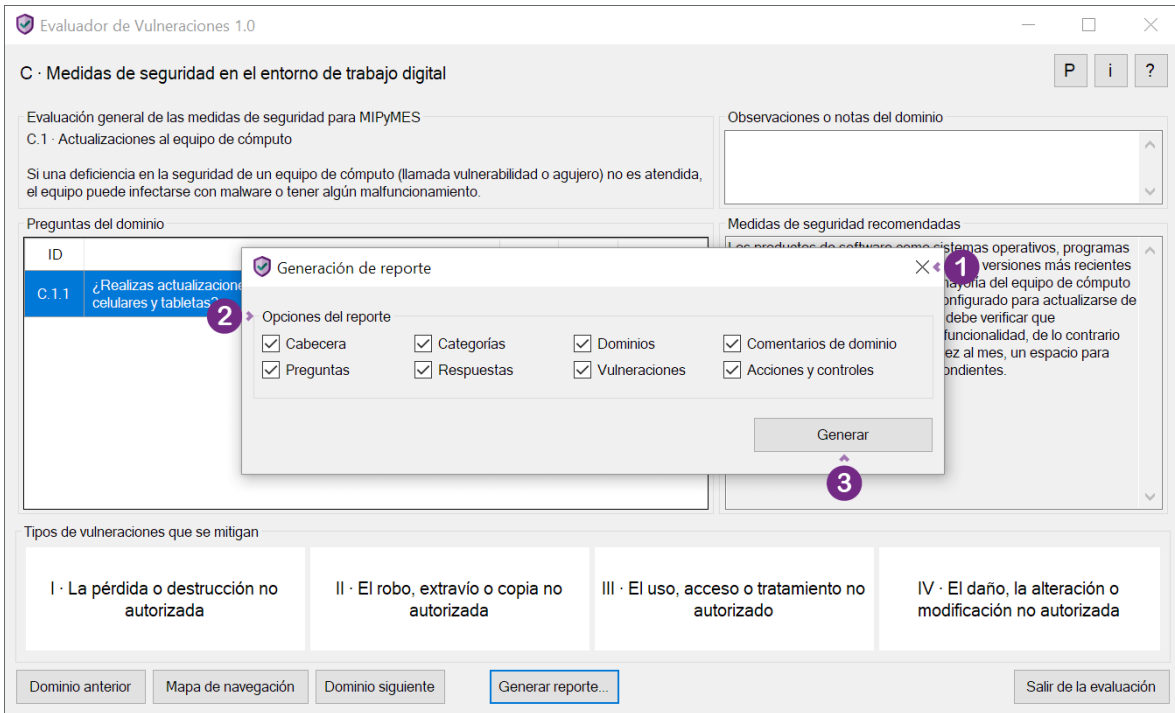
Evaluador de Vulneraciones 1.0

C · Medidas de seguridad en el entorno de trabajo digital

P i ?

Evaluación general de las medidas de seguridad para MIPyMES
C.1 · Actualizaciones al equipo de cómputo

Si una deficiencia en la seguridad de un equipo de cómputo (llamada vulnerabilidad o agujero) no es atendida, el equipo puede infectarse con malware o tener algún malfuncionamiento.

Observaciones o notas del dominio

Preguntas del dominio

| ID | |
|---|---|
| C.1.1 | ¿Realizas actualizacione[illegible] celulares y tabletas? |

Medidas de seguridad recomendadas

Los productos de software como sistemas operativos, programas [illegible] versiones más recientes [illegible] mayoría del equipo de cómputo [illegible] configurado para actualizarse de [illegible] debe verificar que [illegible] funcionalidad, de lo contrario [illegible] vez al mes, un espacio para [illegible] ondientes.

Generación de reporte

1

2

Opciones del reporte

Cabecera
Categorías
Dominios
Comentarios de dominio
Preguntas
Respuestas
Vulneraciones
Acciones y controles

Generar

3

Tipos de vulneraciones que se mitigan

I · La pérdida o destrucción no autorizada

II · El robo, extravío o copia no autorizada

III · El uso, acceso o tratamiento no autorizado

IV · El daño, la alteración o modificación no autorizada

Dominio anterior
Mapa de navegación
Dominio siguiente
Generar reporte...
Salir de la evaluación